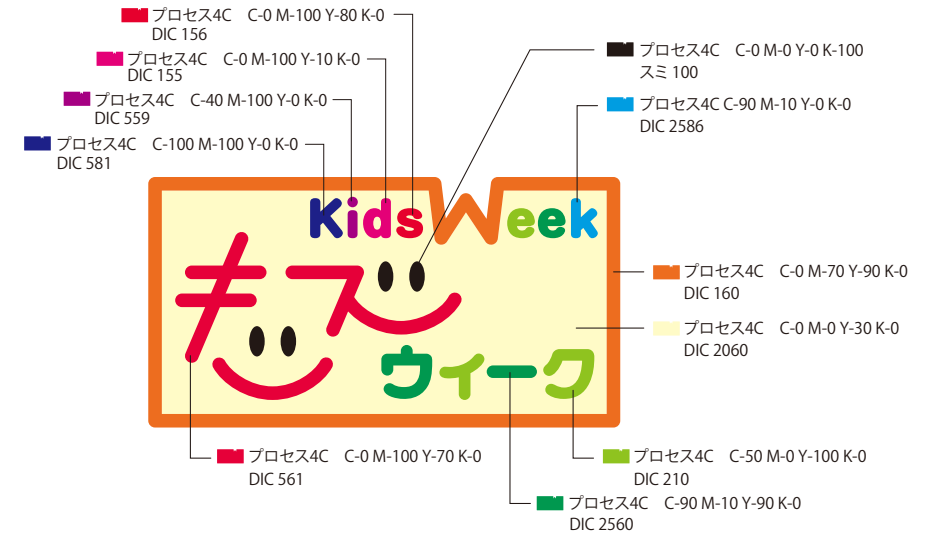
プロセス4C　C-0 M-100 Y-80 K-0
DIC 156

プロセス4C　C-0 M-100 Y-10 K-0
DIC 155

プロセス4C　C-40 M-100 Y-0 K-0
DIC 559

プロセス4C　C-100 M-100 Y-0 K-0
DIC 581

プロセス4C　C-0 M-0 Y-0 K-100
スミ 100

プロセス4C C-90 M-10 Y-0 K-0
DIC 2586

Kids Week

キッズ

ウィーク

プロセス4C　C-0 M-70 Y-90 K-0
DIC 160

プロセス4C　C-0 M-0 Y-30 K-0
DIC 2060

プロセス4C　C-0 M-100 Y-70 K-0
DIC 561

プロセス4C　C-50 M-0 Y-100 K-0
DIC 210

プロセス4C　C-90 M-10 Y-90 K-0
DIC 2560